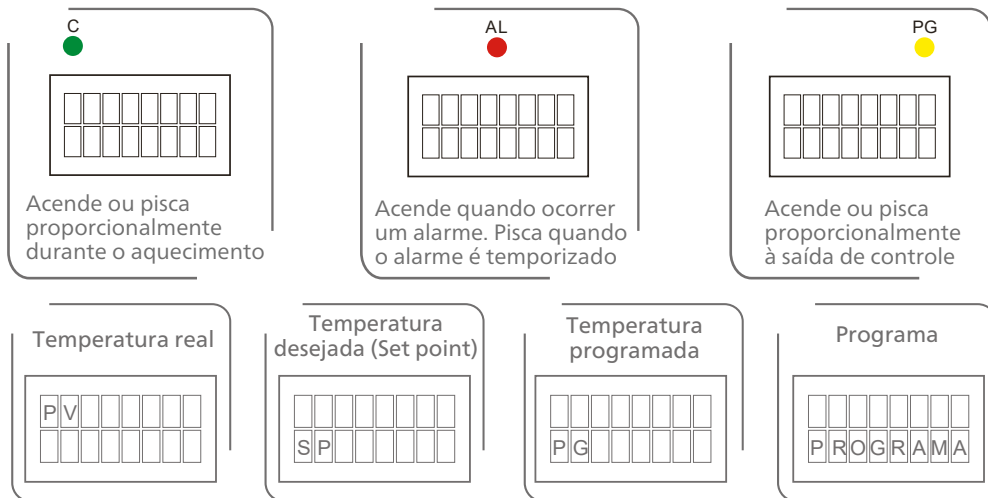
C

Acende ou pisca proporcionalmente durante o aquecimento

AL

Acende quando ocorrer um alarme. Pisca quando o alarme é temporizado

PG

Acende ou pisca proporcionalmente à saída de controle

Temperatura real

PV

Temperatura desejada (Set point)

SP

Temperatura programada

PG

Programa

PROGRAMA